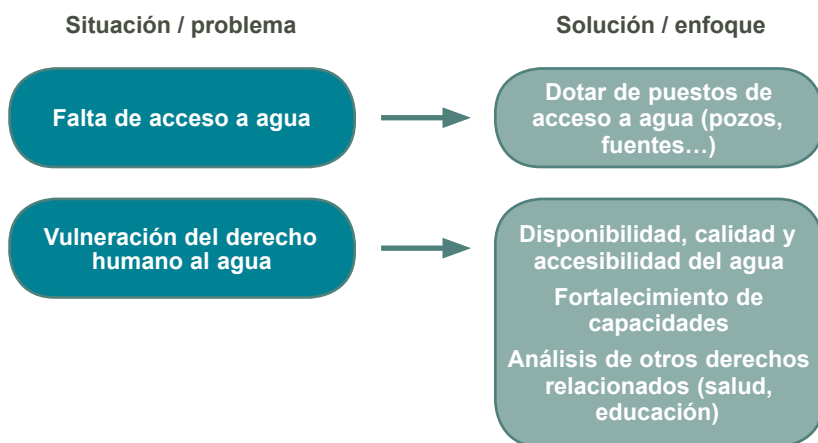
Situación / problema

Solución / enfoque

Falta de acceso a agua

Dotar de puestos de acceso a agua (pozos, fuentes…)

Vulneración del derecho humano al agua

Disponibilidad, calidad y accesibilidad del agua

Fortalecimiento de capacidades

Análisis de otros derechos relacionados (salud, educación)